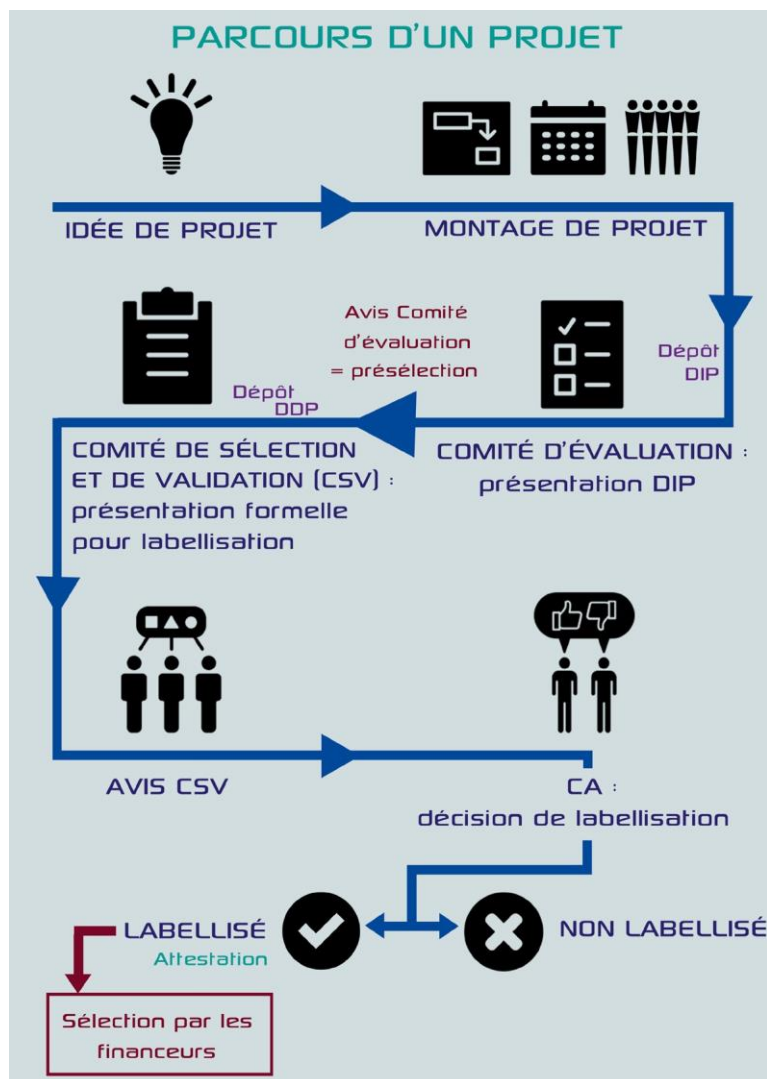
PARCOURS D'UN PROJET

IDÉE DE PROJET

MONTAGE DE PROJET

Dépôt DIP

Avis Comité d'évaluation = présélection

Dépôt DDP

COMITÉ D'ÉVALUATION : présentation DIP

COMITÉ DE SÉLECTION ET DE VALIDATION (CSV) : présentation formelle pour labellisation

AVIS CSV

CA : décision de labellisation

LABELLISÉ

Attestation

NON LABELLISÉ

Sélection par les financeurs